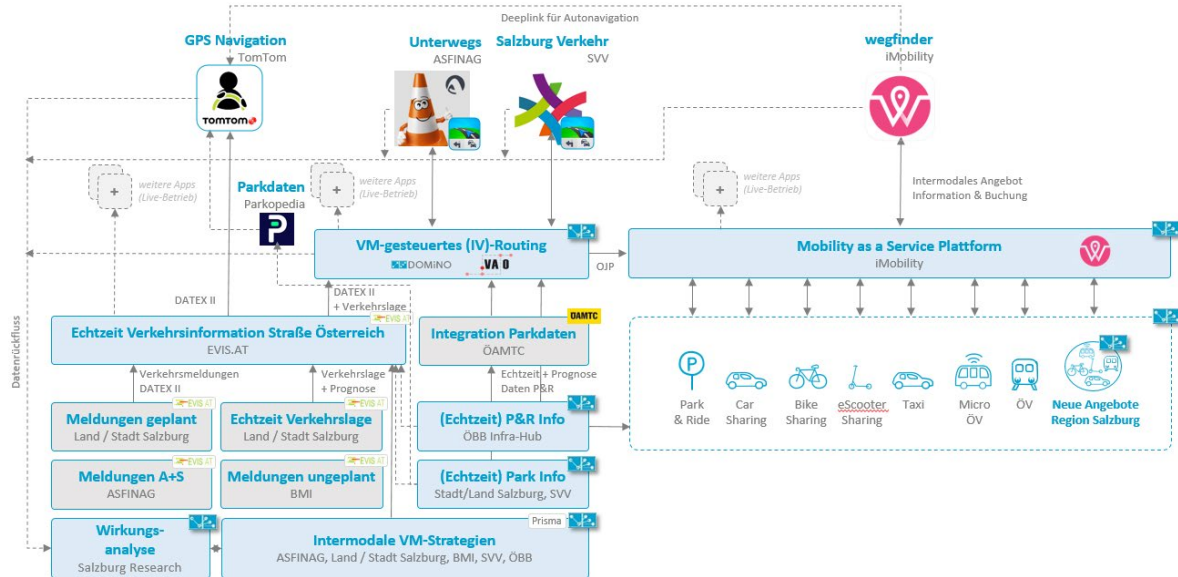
Deeplink für Autonavigation

GPS Navigation
TomTom

TOMTOM

Unterwegs
ASFINAG

Salzburg Verkehr
SVV

wegfinder
iMobility

weitere Apps
(Live-Betrieb)

Parkdaten
Parkopedia

weitere Apps
(Live-Betrieb)

weitere Apps
(Live-Betrieb)

Intermodales Angebot
Information & Buchung

VM-gesteuertes (IV)-Routing
DOMINO VAO

OJP

Mobility as a Service Plattform
iMobility

Datenrückfluss

DATEX II

DATEX II
+ Verkehrslage

Echtzeit Verkehrsinformation Straße Österreich
EVIS.AT

EVIS.AT

ÖAMTC

Integration Parkdaten
ÖAMTC

Verkehrsmeldungen
DATEX II

Verkehrslage
+ Prognose

Echtzeit + Prognose
Daten P&R

Meldungen geplant
Land / Stadt Salzburg

EVIS.AT

Echtzeit Verkehrslage
Land / Stadt Salzburg

EVIS.AT

(Echtzeit) P&R Info
ÖBB Infra-Hub

Park & Ride

Car Sharing

Bike Sharing

eScooter Sharing

Taxi

Micro ÖV

ÖV

Neue Angebote Region Salzburg

Meldungen A+S
ASFINAG

EVIS.AT

Meldungen ungeplant
BMI

EVIS.AT

(Echtzeit) Park Info
Stadt/Land Salzburg, SVV

Wirkungs-analyse
Salzburg Research

Prisma

Intermodale VM-Strategien
ASFINAG, Land / Stadt Salzburg, BMI, SVV, ÖBB